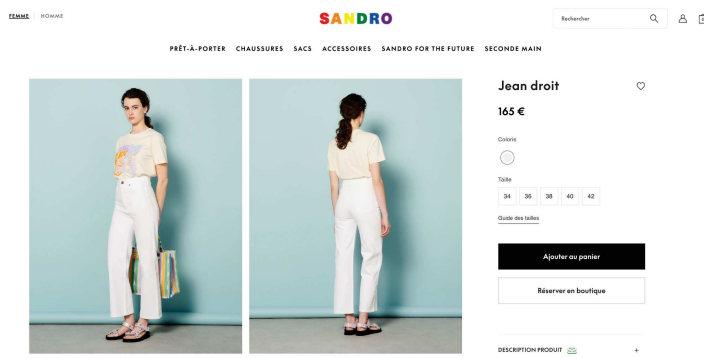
FEMME | HOMME

SANDRO

Rechercher

PRÊT-À-PORTER CHAUSSURES SACS ACCESSOIRES SANDRO FOR THE FUTURE SECONDE MAIN

Jean droit

165 €

Coloris

Taille

| 34 | 36 | 38 | 40 | 42 |
|---|---|---|---|---|

Guide des tailles

Ajouter au panier

Réserver en boutique

DESCRIPTION PRODUIT +